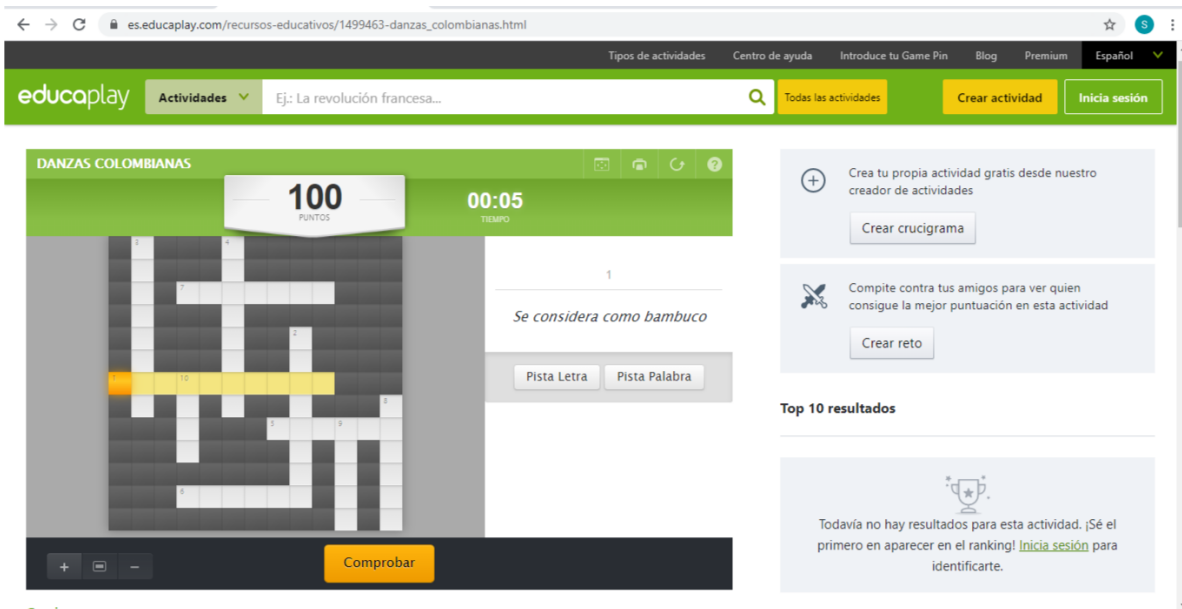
es.educaplay.com/recursos-educativos/1499463-danzas_colombianas.html

Tipos de actividades Centro de ayuda Introduce tu Game Pin Blog Premium Español

educaplay Actividades Ej.: La revolución francesa... Todas las actividades Crear actividad Inicia sesión

DANZAS COLOMBIANAS

100
PUNTOS

00:05
TIEMPO

1
3
4
7
2
10
8
5
9
6

1
Se considera como bambuco

Pista Letra Pista Palabra

Comprobar

+ −

Crea tu propia actividad gratis desde nuestro creador de actividades

Crear crucigrama

Compite contra tus amigos para ver quien consigue la mejor puntuación en esta actividad

Crear reto

Top 10 resultados

Todavía no hay resultados para esta actividad. ¡Sé el primero en aparecer en el ranking! Inicia sesión para identificarte.